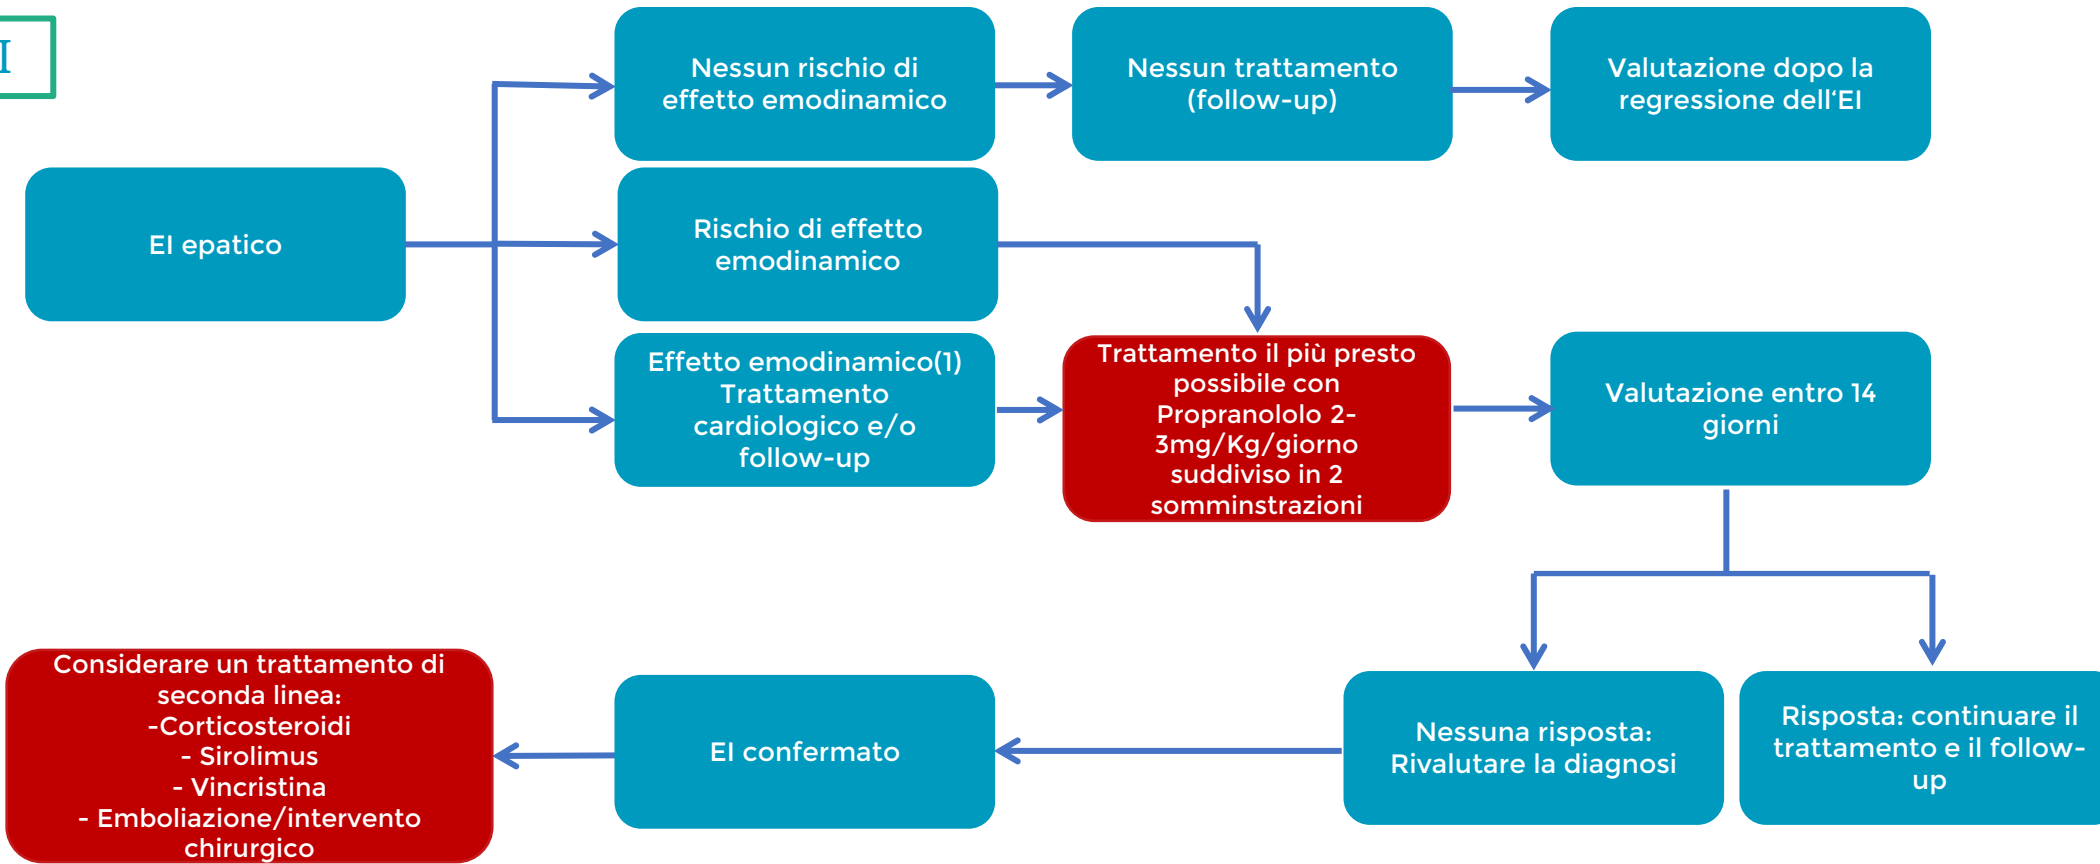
I

EI epatico

Nessun rischio di effetto emodinamico

Nessun trattamento (follow-up)

Valutazione dopo la regressione dell'EI

Rischio di effetto emodinamico

Effetto emodinamico(1) Trattamento cardiologico e/o follow-up

Trattamento il più presto possibile con Propranololo 2-3mg/Kg/giorno suddiviso in 2 somminstrazioni

Valutazione entro 14 giorni

Nessuna risposta: Rivalutare la diagnosi

Risposta: continuare il trattamento e il follow-up

EI confermato

Considerare un trattamento di seconda linea:
-Corticosteroidi
- Sirolimus
- Vincristina
- Emboliazione/intervento chirurgico